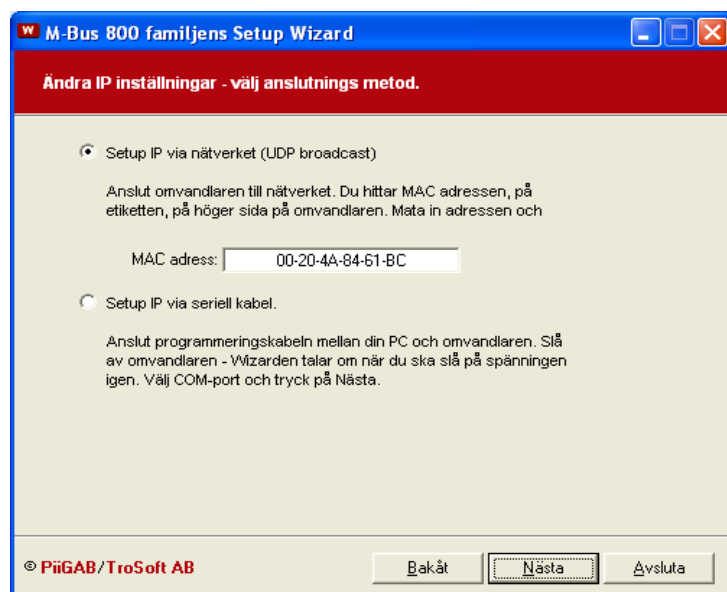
M-Bus 800 familjens Setup Wizard

Ändra IP inställningar - välj anslutnings metod.

Setup IP via nätverket (UDP broadcast)

Anslut omvandlaren till nätverket. Du hittar MAC adressen, på etiketten, på höger sida på omvandlaren. Mata in adressen och

MAC adress: 00-20-4A-84-61-BC

Setup IP via seriell kabel.

Anslut programmeringskabeln mellan din PC och omvandlaren. Slå av omvandlaren - Wizarden talar om när du ska slå på spänningen igen. Välj COM-port och tryck på Nästa.

© PiiGAB/TroSoft AB

Bakåt

Nästa

Avsluta